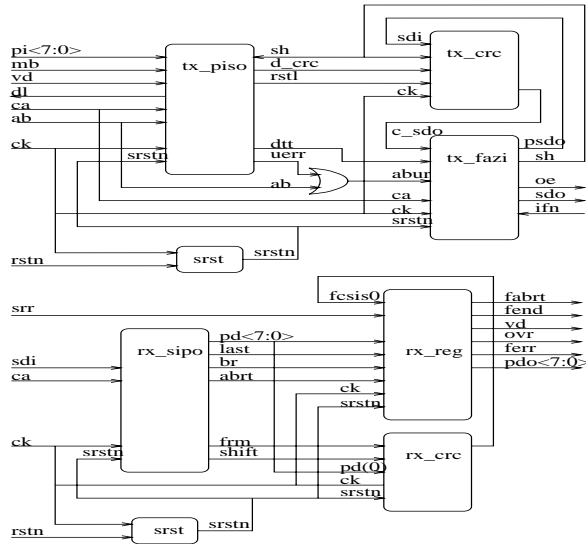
pi<7:0>
mb
vd
dl
ca
ab
ck
tx_piso
srstn
sh
d_crc
rstl
dtt
uerr
ab
sdi
tx_crc
ck
c_sdo
tx_fazi
psdo
sh
abur
ca
ck
srstn
oe
sdo
ifn
rstn
srst
srstn

srr
sdi
ca
rx_sipo
pd<7:0>
last
br
abrt
fcsis0
rx_reg
ck
srstn
fabrt
fend
vd
ovr
ferr
pdo<7:0>
ck
srstn
frm
shift
rx_crc
pd(0)
ck
srstn
rstn
srst
srstn